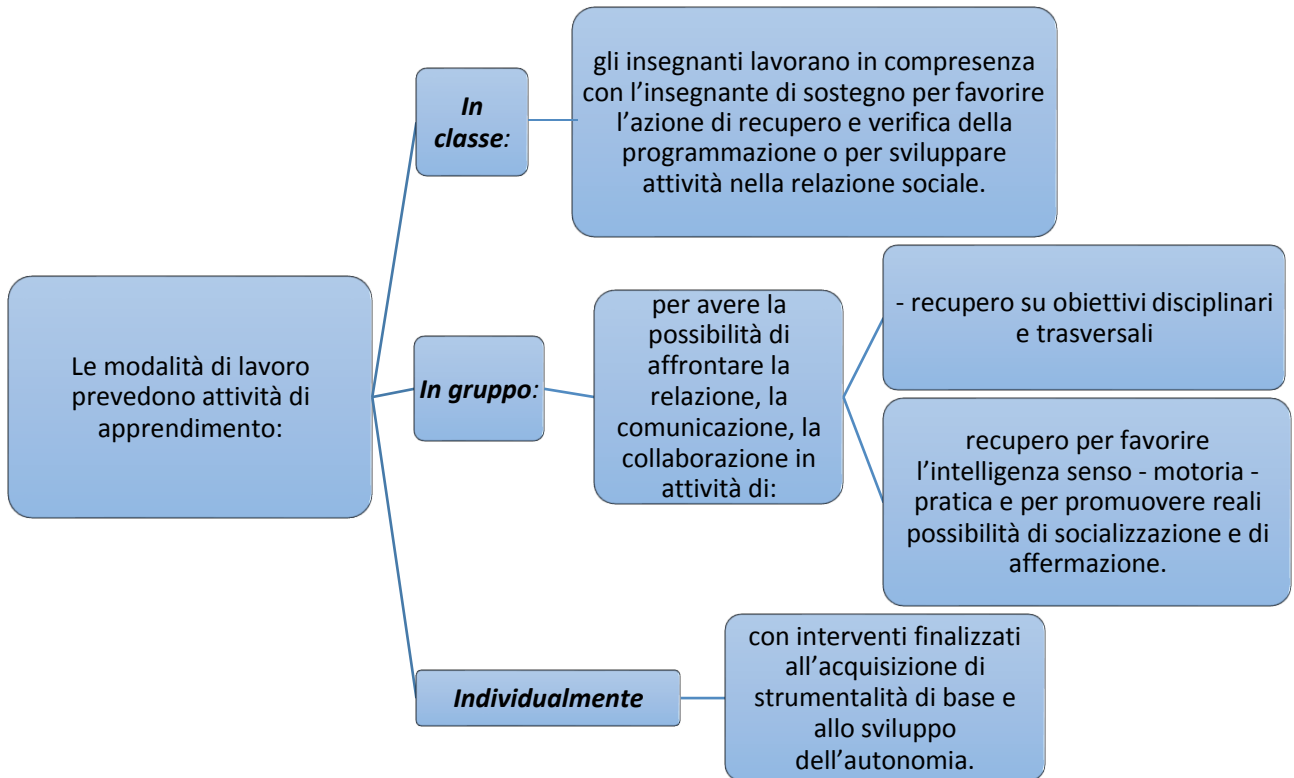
Le modalità di lavoro prevedono attività di apprendimento:

In classe:

gli insegnanti lavorano in compresenza con l'insegnante di sostegno per favorire l'azione di recupero e verifica della programmazione o per sviluppare attività nella relazione sociale.

In gruppo:

per avere la possibilità di affrontare la relazione, la comunicazione, la collaborazione in attività di:

- recupero su obiettivi disciplinari e trasversali

recupero per favorire l'intelligenza senso - motoria - pratica e per promuovere reali possibilità di socializzazione e di affermazione.

Individualmente

con interventi finalizzati all'acquisizione di strumentalità di base e allo sviluppo dell'autonomia.